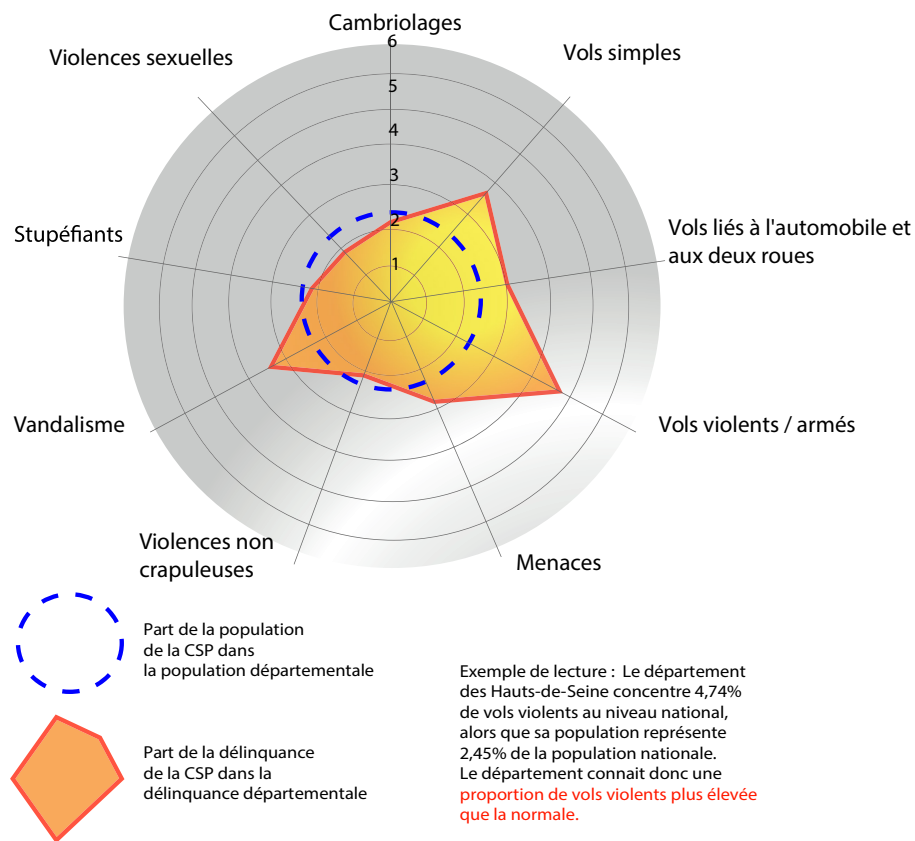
Cambriolages
6
5
4
3
2
1
Vols simples
Vols liés à l'automobile et aux deux roues
Vols violents / armés
Menaces
Violences non crapuleuses
Vandalisme
Stupéfiants
Violences sexuelles

Part de la population de la CSP dans la population départementale

Part de la délinquance de la CSP dans la délinquance départementale

Exemple de lecture : Le département des Hauts-de-Seine concentre 4,74% de vols violents au niveau national, alors que sa population représente 2,45% de la population nationale. Le département connait donc une proportion de vols violents plus élevée que la normale.